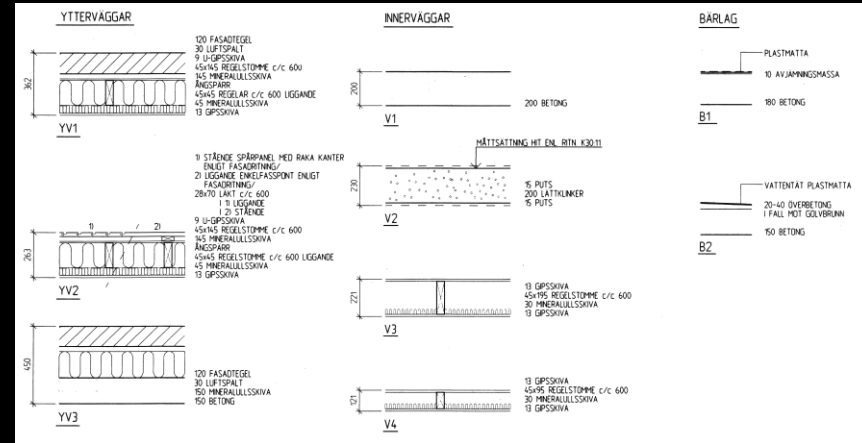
YTTERVÄGGAR

362

120 FASADTEGEL
30 LUFTSPALT
9 U-GIPSSKIVA
45x145 REGELSTOMME c/c 600
145 MINERALULLSSKIVA
ÅNGSPÄRR
45x45 REGELAR c/c 600 LIGGANDE
45 MINERALULLSSKIVA
13 GIPSSKIVA

YV1

1) STÅENDE SPÅRPANEL MED RAKA KANTER ENLIGT FASADRITNING/
2) LIGGANDE ENKELFASSPONT ENLIGT FASADRITNING/
28x70 LÄKT c/c 600
I 1) LIGGANDE
I 2) STÅENDE
9 U-GIPSSKIVA
45x145 REGELSTOMME c/c 600
145 MINERALULLSSKIVA
ÅNGSPÄRR
45x45 REGELSTOMME c/c 600 LIGGANDE
45 MINERALULLSSKIVA
13 GIPSSKIVA

1) 2)

263

YV2

450

120 FASADTEGEL
30 LUFTSPALT
150 MINERALULLSSKIVA
150 BETONG

YV3

INNERVÄGGAR

200

200 BETONG

V1

MÅTTSÄTTNING HIT ENL. RITN. K30.11

230

15 PUTS
200 LÄTTKLINKER
15 PUTS

V2

221

13 GIPSSKIVA
45x195 REGELSTOMME c/c 600
30 MINERALULLSSKIVA
13 GIPSSKIVA

V3

121

13 GIPSSKIVA
45x95 REGELSTOMME c/c 600
30 MINERALULLSSKIVA
13 GIPSSKIVA

V4

BJÄLKLAG

PLASTMATTA
10 AVJÄMNINGSMASSA

180 BETONG

B1

VATTENTÄT PLASTMATTA
20-40 ÖVERBETONG
I FALL MOT GOLVBRUNN

150 BETONG

B2